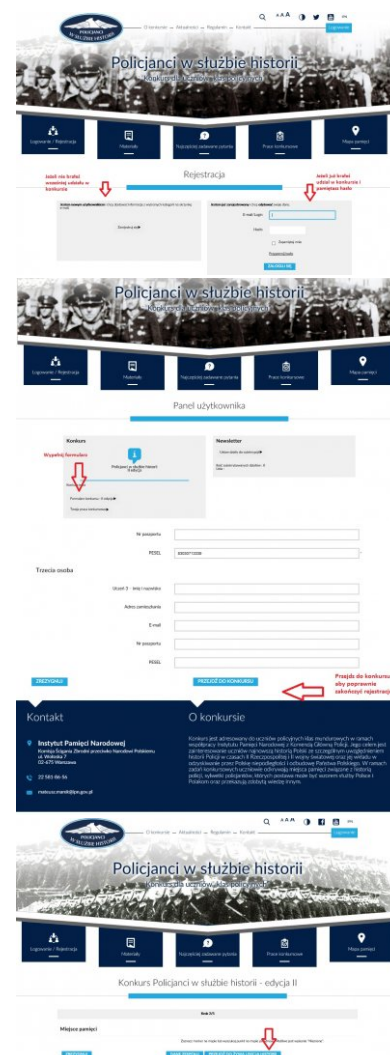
POLICJANCI W SŁUŻBIE HISTORII

O konkursie Aktualności Regulamin Kontakt

Zaloguj

Policjanci w służbie historii

Konkurs dla uczniów klas policyjnych

Logowanie / Rejestracja

Materiały

Najczęściej zadawane pytania

Prace konkursowe

Mapa pamięci

Rejestracja

Jeżeli nie brałeś wcześniej udziału w konkursie

Jeżeli już brałeś udział w konkursie i pamiętasz hasło

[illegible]

Zarejestruj się

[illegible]

E-mail/Login

Hasło

Zapamiętaj mnie

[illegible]

ZALOGUJ SIĘ

Policjanci w służbie historii

Konkurs dla uczniów klas policyjnych

Logowanie / Rejestracja

Materiały

Najczęściej zadawane pytania

Prace konkursowe

Mapa pamięci

Panel użytkownika

Konkurs

Wypełnij formularz

Policjanci w służbie historii II edycja

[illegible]

Formularz konkursu - II edycja

Twoje prace konkursowe

Newsletter

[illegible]

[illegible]

Nr paszportu

PESEL

Trzecia osoba

Uczeń 3 - imię i nazwisko

Adres zamieszkania

E-mail

Nr paszportu

PESEL

ZREZYGNUJ

PRZEJDŹ DO KONKURSU

Przejdź do konkursu aby poprawnie zakończyć rejestrację

Kontakt

Instytut Pamięci Narodowej

Komisja Ścigania Zbrodni przeciwko Narodowi Polskiemu

ul. Wołoska 7

02-675 Warszawa

22 581 86 56

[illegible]@ipn.gov.pl

O konkursie

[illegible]

POLICJANCI W SŁUŻBIE HISTORII

O konkursie Aktualności Regulamin Kontakt

Zaloguj

Policjanci w służbie historii

Konkurs dla uczniów klas policyjnych

Logowanie / Rejestracja

Materiały

Najczęściej zadawane pytania

Prace konkursowe

Mapa pamięci

Konkurs Policjanci w służbie historii - edycja II

Krok 3/3

Miejsce pamięci

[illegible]

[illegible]

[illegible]

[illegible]